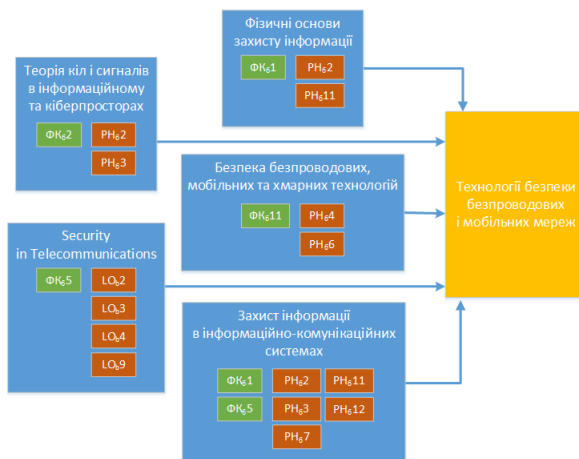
Фізичні основи захисту інформації

ФК$_Б$1

РН$_Б$2

РН$_Б$11

Теорія кіл і сигналів в інформаційному та кіберпросторах

ФК$_Б$2

РН$_Б$2

РН$_Б$3

Безпека безпроводових, мобільних та хмарних технологій

ФК$_Б$11

РН$_Б$4

РН$_Б$6

Технології безпеки безпроводових і мобільних мереж

Security in Telecommunications

ФК$_Б$5

LO$_Б$2

LO$_Б$3

LO$_Б$4

LO$_Б$9

Захист інформації в інформаційно-комунікаційних системах

ФК$_Б$1

РН$_Б$2

РН$_Б$11

ФК$_Б$5

РН$_Б$3

РН$_Б$12

РН$_Б$7